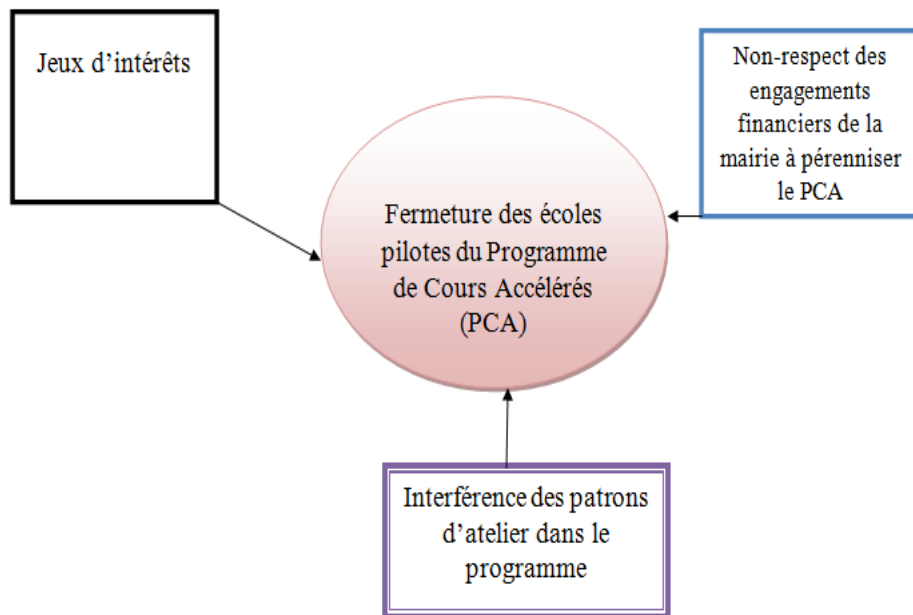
Jeux d’intérêts

Non-respect des engagements financiers de la mairie à pérenniser le PCA

Fermeture des écoles pilotes du Programme de Cours Accélérés (PCA)

Interférence des patrons d’atelier dans le programme